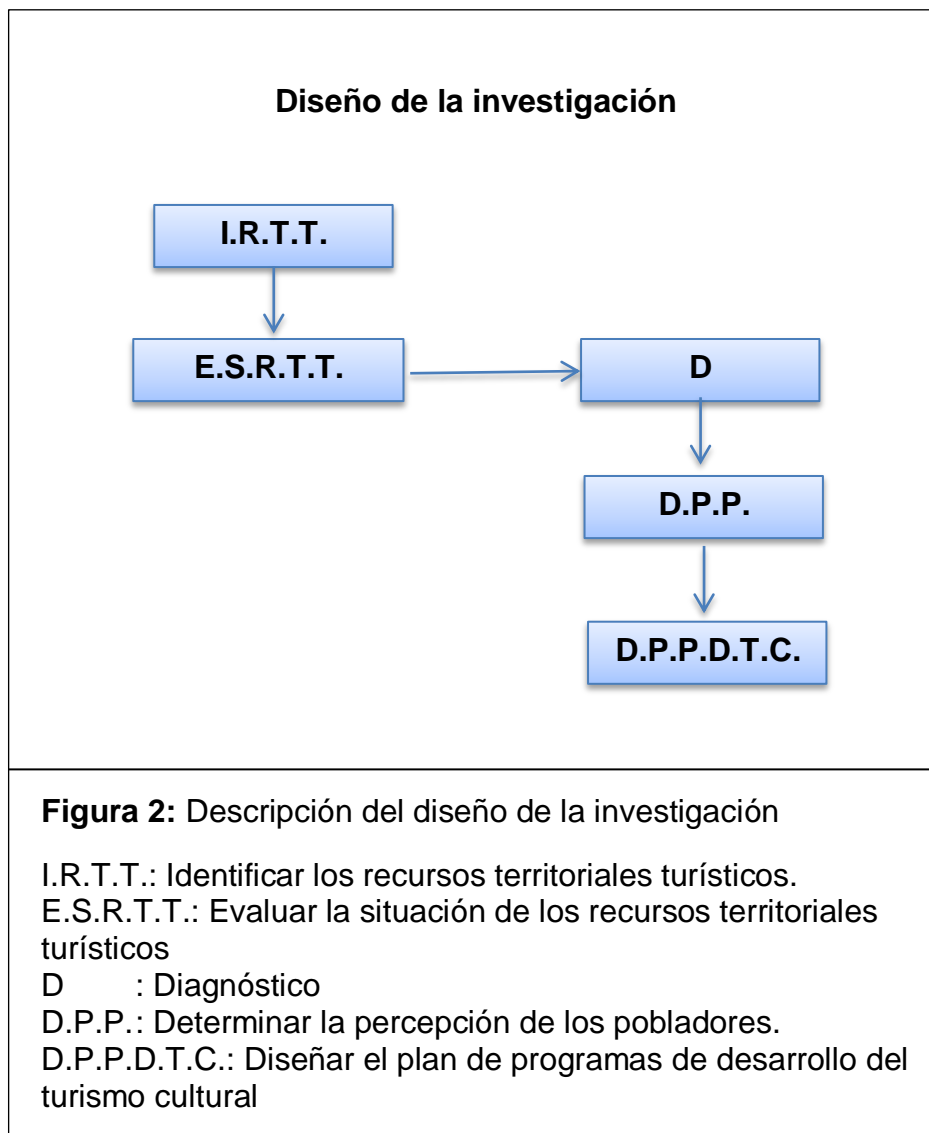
Diseño de la investigación

I.R.T.T.

E.S.R.T.T.

D

D.P.P.

D.P.P.D.T.C.

**Figura 2:** Descripción del diseño de la investigación

I.R.T.T.: Identificar los recursos territoriales turísticos.
E.S.R.T.T.: Evaluar la situación de los recursos territoriales turísticos
D : Diagnóstico
D.P.P.: Determinar la percepción de los pobladores.
D.P.P.D.T.C.: Diseñar el plan de programas de desarrollo del turismo cultural